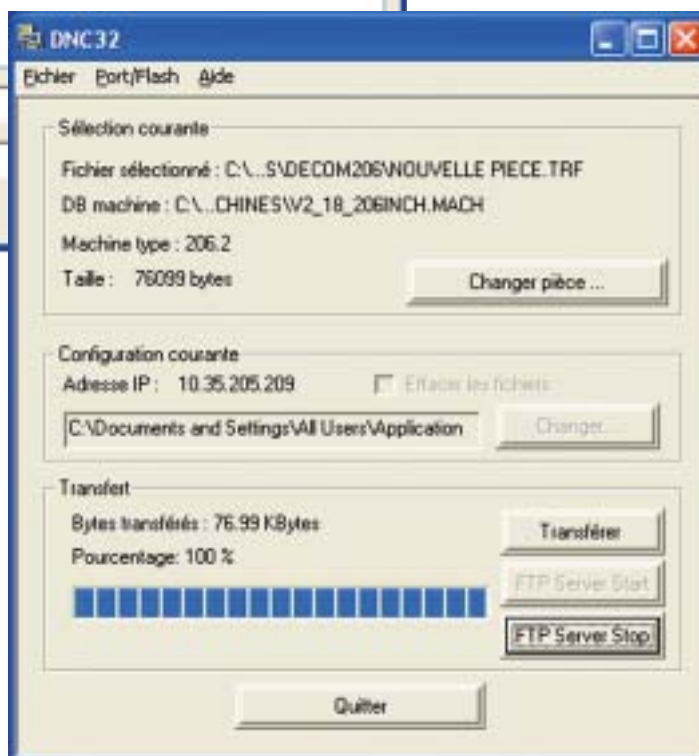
DNC32

Fichier Port/Flash Aide

Sélection courante

Fichier sélectionné : C:\...S\DECOM206\NOUVELLE PIECE.TRF

DB machine : C:\...CHINES\V2_18_206INCH.MACH

Machine type : 206.2

Taille : 76099 bytes

Changer pièce ...

Configuration courante

Adresse IP : 10.35.205.209

Effacer les fichiers

C:\Documents and Settings\All Users\Application

Changer...

Transfert

Bytes transférés : 76.99 KBytes

Pourcentage: 100 %

Transférer

FTP Server Start

FTP Server Stop

Quitter